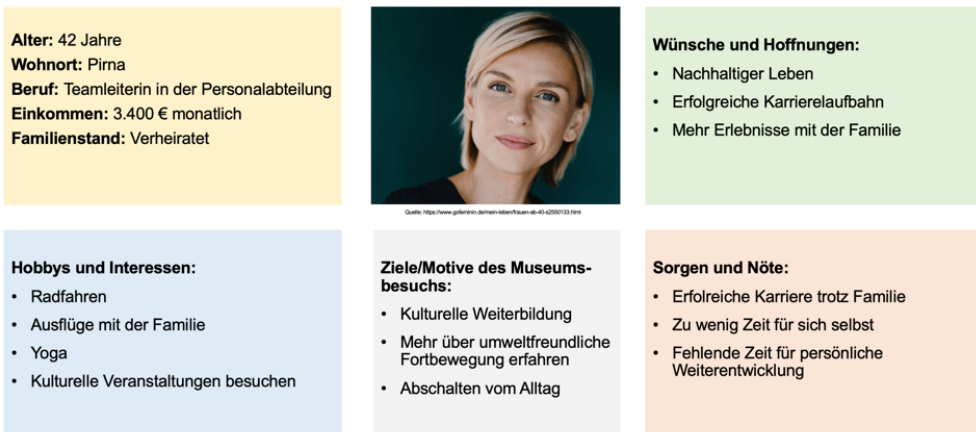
**Alter:** 42 Jahre
**Wohnort:** Pirna
**Beruf:** Teamleiterin in der Personalabteilung
**Einkommen:** 3.400 € monatlich
**Familienstand:** Verheiratet

Quelle: https://www.gofeminin.de/mein-leben/frauen-ab-40-s2550133.html

**Wünsche und Hoffnungen:**
- Nachhaltiger Leben
- Erfolgreiche Karrierelaufbahn
- Mehr Erlebnisse mit der Familie

**Hobbys und Interessen:**
- Radfahren
- Ausflüge mit der Familie
- Yoga
- Kulturelle Veranstaltungen besuchen

**Ziele/Motive des Museumsbesuchs:**
- Kulturelle Weiterbildung
- Mehr über umweltfreundliche Fortbewegung erfahren
- Abschalten vom Alltag

**Sorgen und Nöte:**
- Erfolreiche Karriere trotz Familie
- Zu wenig Zeit für sich selbst
- Fehlende Zeit für persönliche Weiterentwicklung